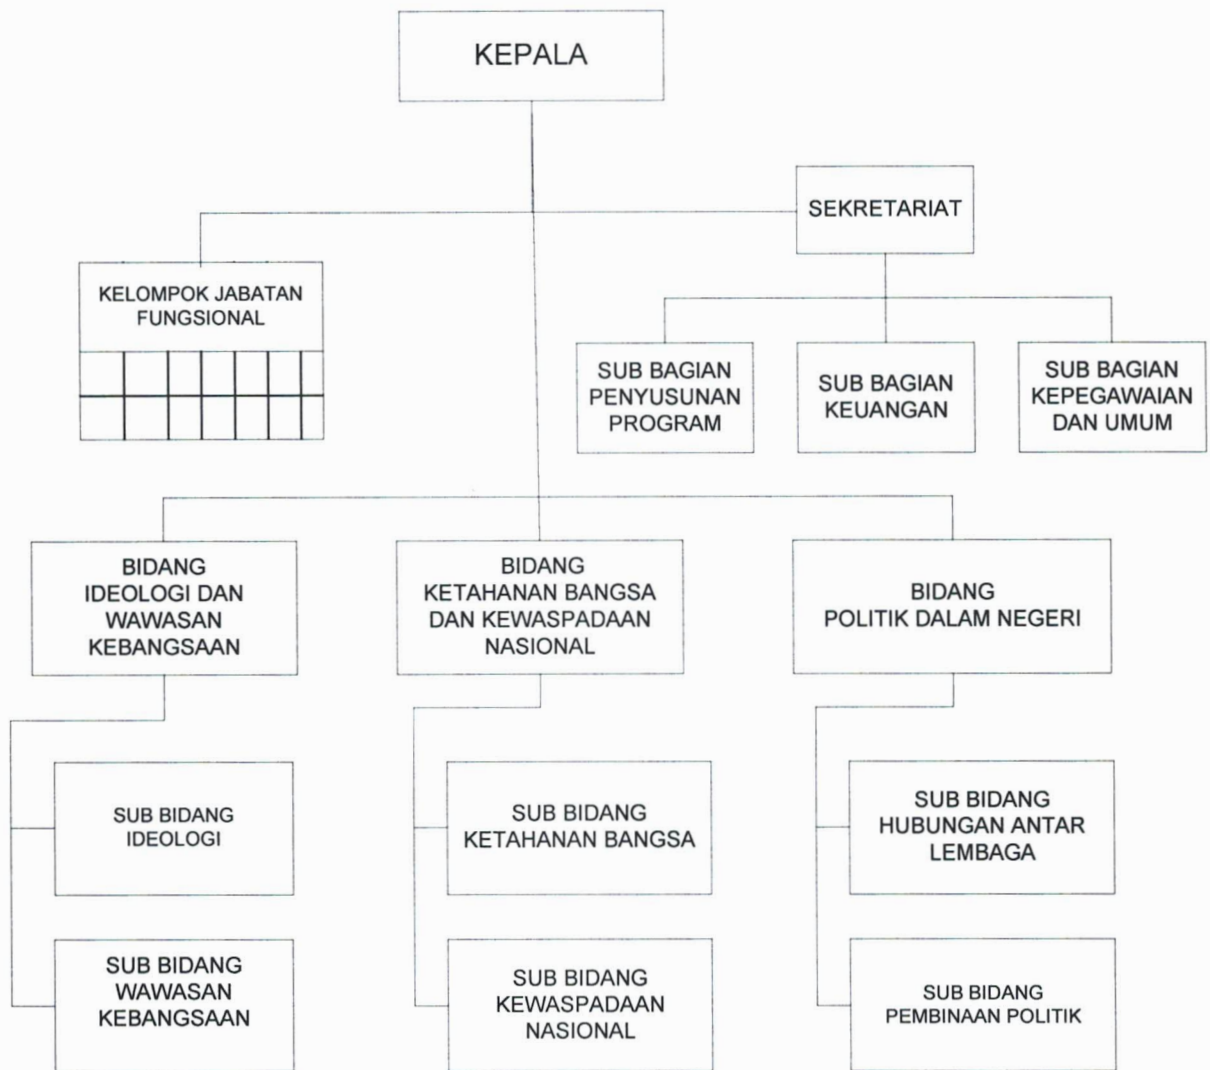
KEPALA

SEKRETARIAT

KELOMPOK JABATAN FUNGSIONAL

SUB BAGIAN PENYUSUNAN PROGRAM

SUB BAGIAN KEUANGAN

SUB BAGIAN KEPEGAWAIAN DAN UMUM

BIDANG IDEOLOGI DAN WAWASAN KEBANGSAAN

BIDANG KETAHANAN BANGSA DAN KEWASPADAAN NASIONAL

BIDANG POLITIK DALAM NEGERI

SUB BIDANG IDEOLOGI

SUB BIDANG WAWASAN KEBANGSAAN

SUB BIDANG KETAHANAN BANGSA

SUB BIDANG KEWASPADAAN NASIONAL

SUB BIDANG HUBUNGAN ANTAR LEMBAGA

SUB BIDANG PEMBINAAN POLITIK